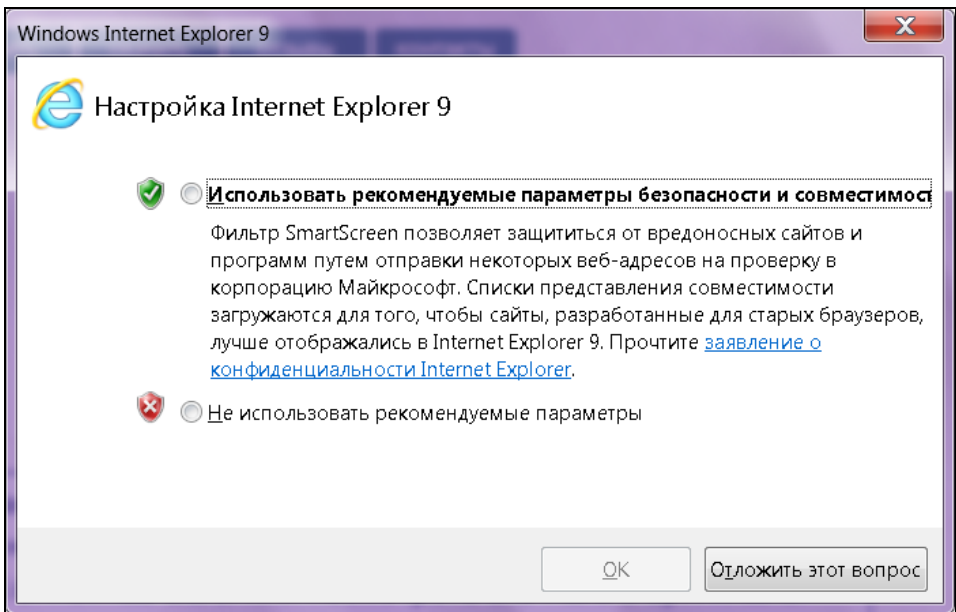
Windows Internet Explorer 9

X

Настройка Internet Explorer 9

Использовать рекомендуемые параметры безопасности и совместимост

Фильтр SmartScreen позволяет защититься от вредоносных сайтов и программ путем отправки некоторых веб-адресов на проверку в корпорацию Майкрософт. Списки представления совместимости загружаются для того, чтобы сайты, разработанные для старых браузеров, лучше отображались в Internet Explorer 9. Прочтите заявление о конфиденциальности Internet Explorer.

Не использовать рекомендуемые параметры

OK

Отложить этот вопрос